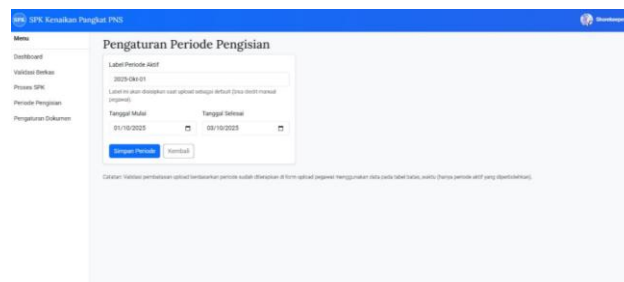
SPK SPK Kenaikan Pangkat PNS

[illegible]

Menu

Dashboard

Validasi Berkas

Proses SPK

Periode Pengisian

Pengaturan Dokumen

Pengaturan Periode Pengisian

Label Periode Aktif

2025-Okt-01

Label ini akan disimpan saat upload sebagai default (bisa diedit manual pegawai).

Tanggal Mulai

01/10/2025

Tanggal Selesai

03/10/2025

Simpan Periode

Kembali

Catatan: Validasi pembatasan upload berdasarkan periode sudah diterapkan di form upload pegawai menggunakan data pada tabel batas_waktu (hanya periode aktif yang diperbolehkan).